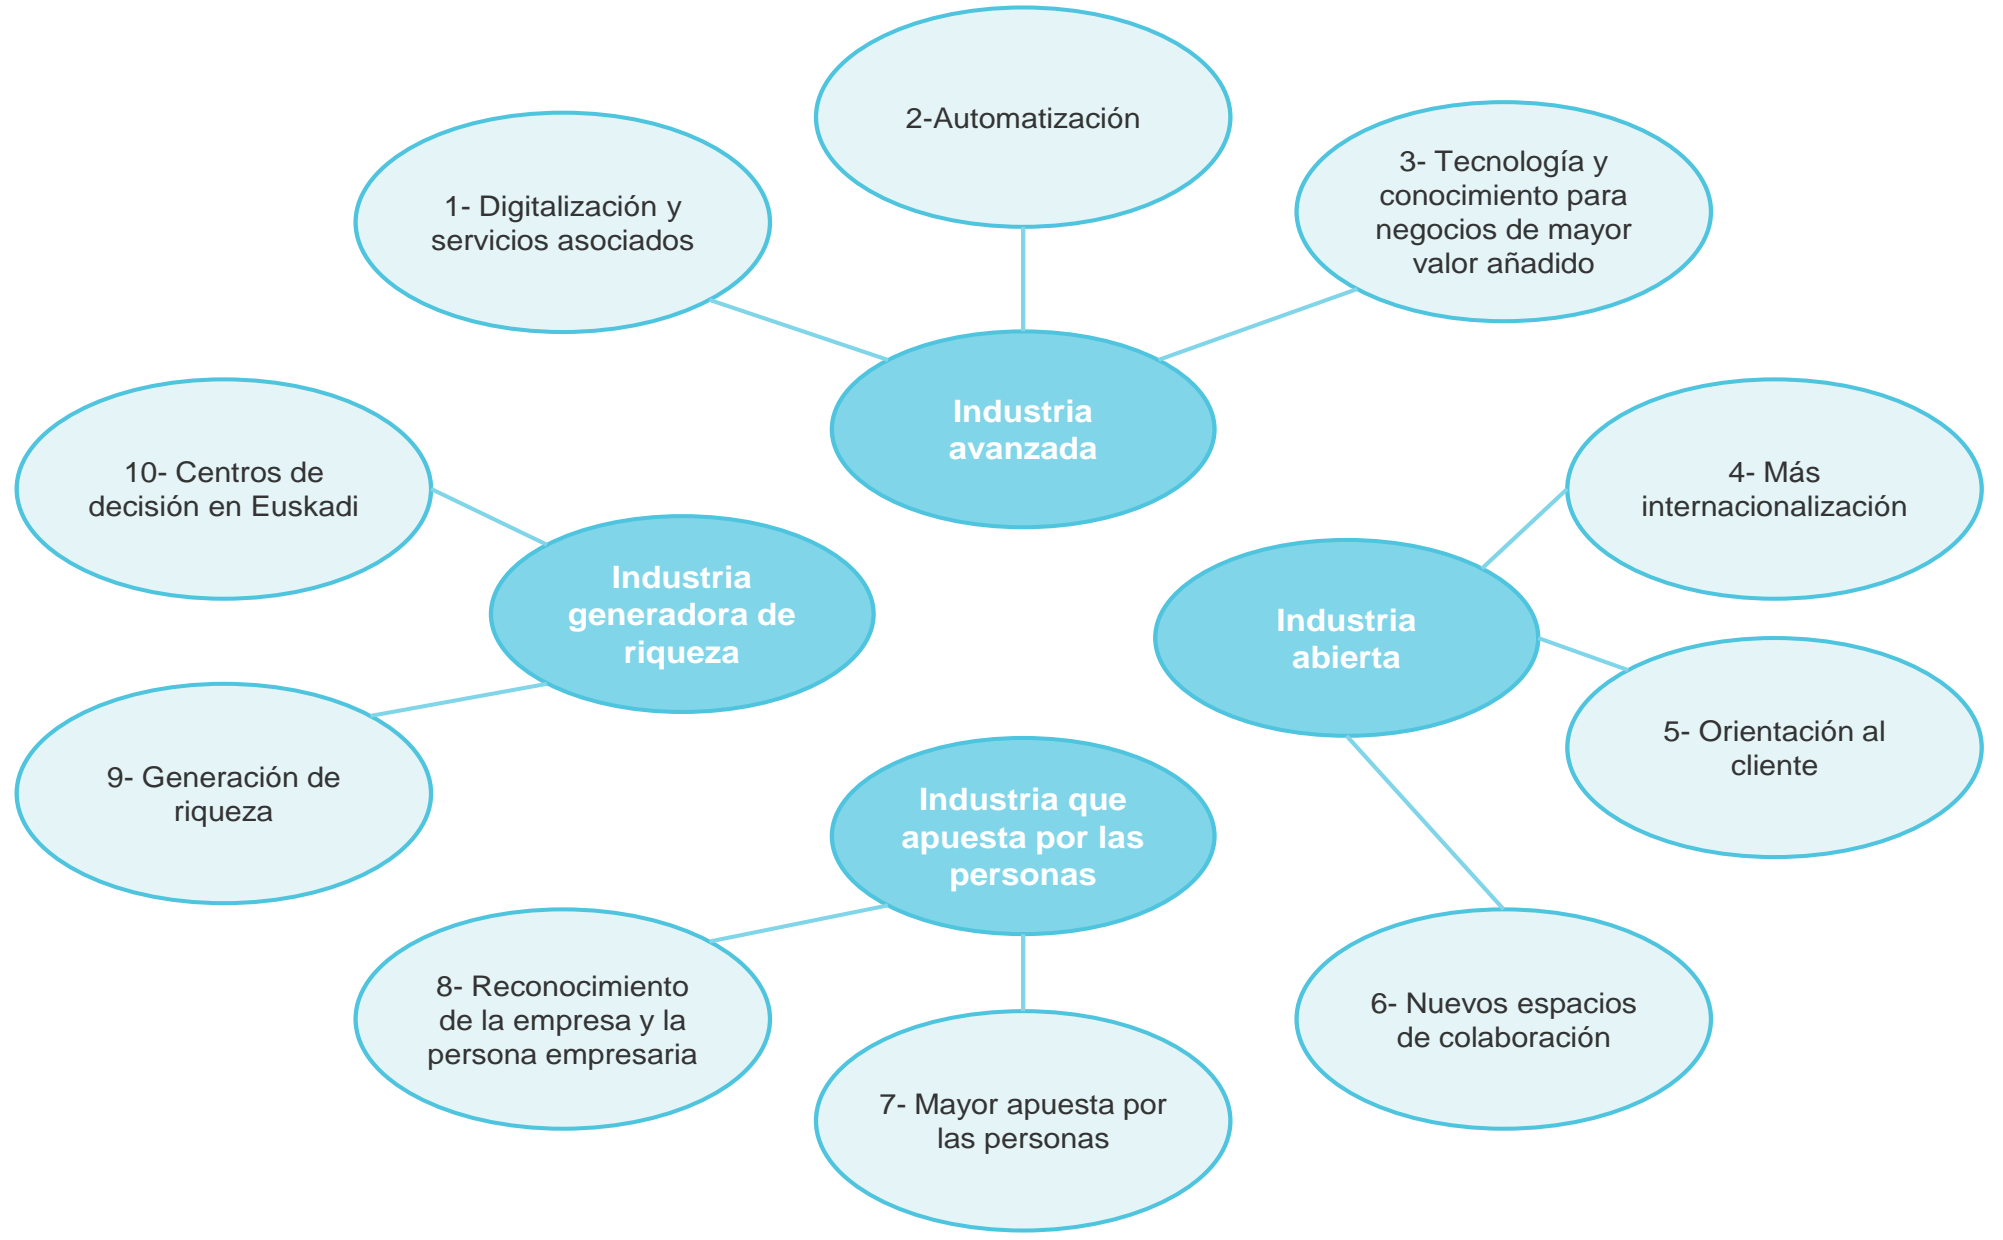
Industria avanzada

1- Digitalización y servicios asociados

2-Automatización

3- Tecnología y conocimiento para negocios de mayor valor añadido

Industria abierta

4- Más internacionalización

5- Orientación al cliente

6- Nuevos espacios de colaboración

Industria que apuesta por las personas

7- Mayor apuesta por las personas

8- Reconocimiento de la empresa y la persona empresaria

Industria generadora de riqueza

9- Generación de riqueza

10- Centros de decisión en Euskadi